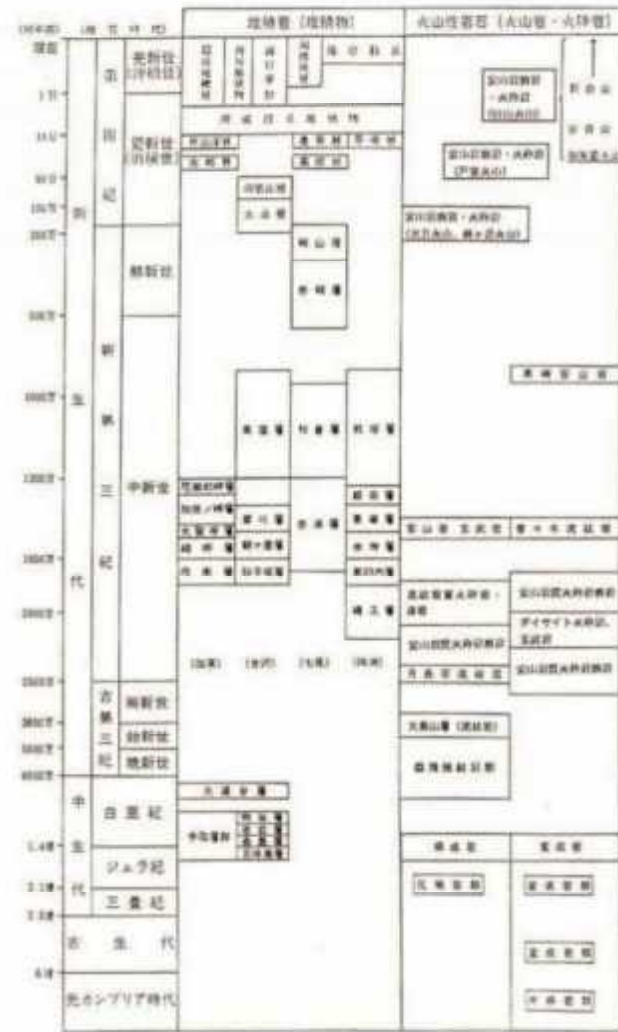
| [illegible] | 地 質 時 代 | | | 堆積岩（堆積物） | 火山性岩石（火山岩・火砕岩） |
|---|---|---|---|---|---|
| 現在 | 新 | 第四紀 | 完新世（沖積世） | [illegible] | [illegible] |
| 1万 | | | 更新世（洪積世） | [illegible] | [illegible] |
| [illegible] | | | | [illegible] | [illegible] |
| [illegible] | | 新第三紀 | 鮮新世 | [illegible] | |
| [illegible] | 生 | | 中新世 | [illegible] | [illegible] |
| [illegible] | 代 | | | (加賀) (金沢) (七尾) (珠洲) | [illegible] |
| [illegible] | | 古第三紀 | 漸新世 | | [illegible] |
| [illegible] | | | 始新世 | | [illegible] |
| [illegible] | | | 暁新世 | | |
| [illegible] | 中生代 | 白亜紀 | | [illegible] | |
| 1.4億 | | ジュラ紀 | | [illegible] | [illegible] |
| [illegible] | | 三畳紀 | | | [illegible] |
| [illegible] | 古 生 代 | | | | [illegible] |
| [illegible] | 先カンブリア時代 | | | | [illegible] |